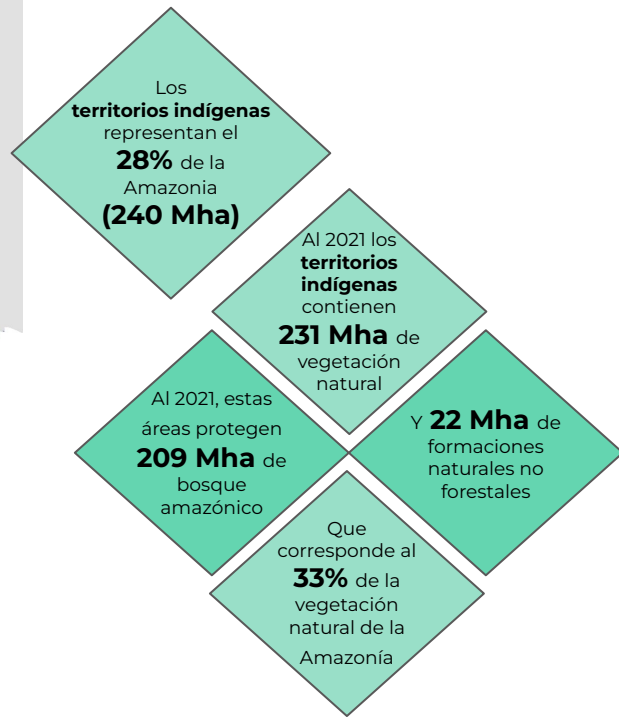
Los **territorios indígenas** representan el **28%** de la Amazonia **(240 Mha)**

Al 2021 los **territorios indígenas** contienen **231 Mha** de vegetación natural

Al 2021, estas áreas protegen **209 Mha** de bosque amazónico

Y **22 Mha** de formaciones naturales no forestales

Que corresponde al **33%** de la vegetación natural de la Amazonía